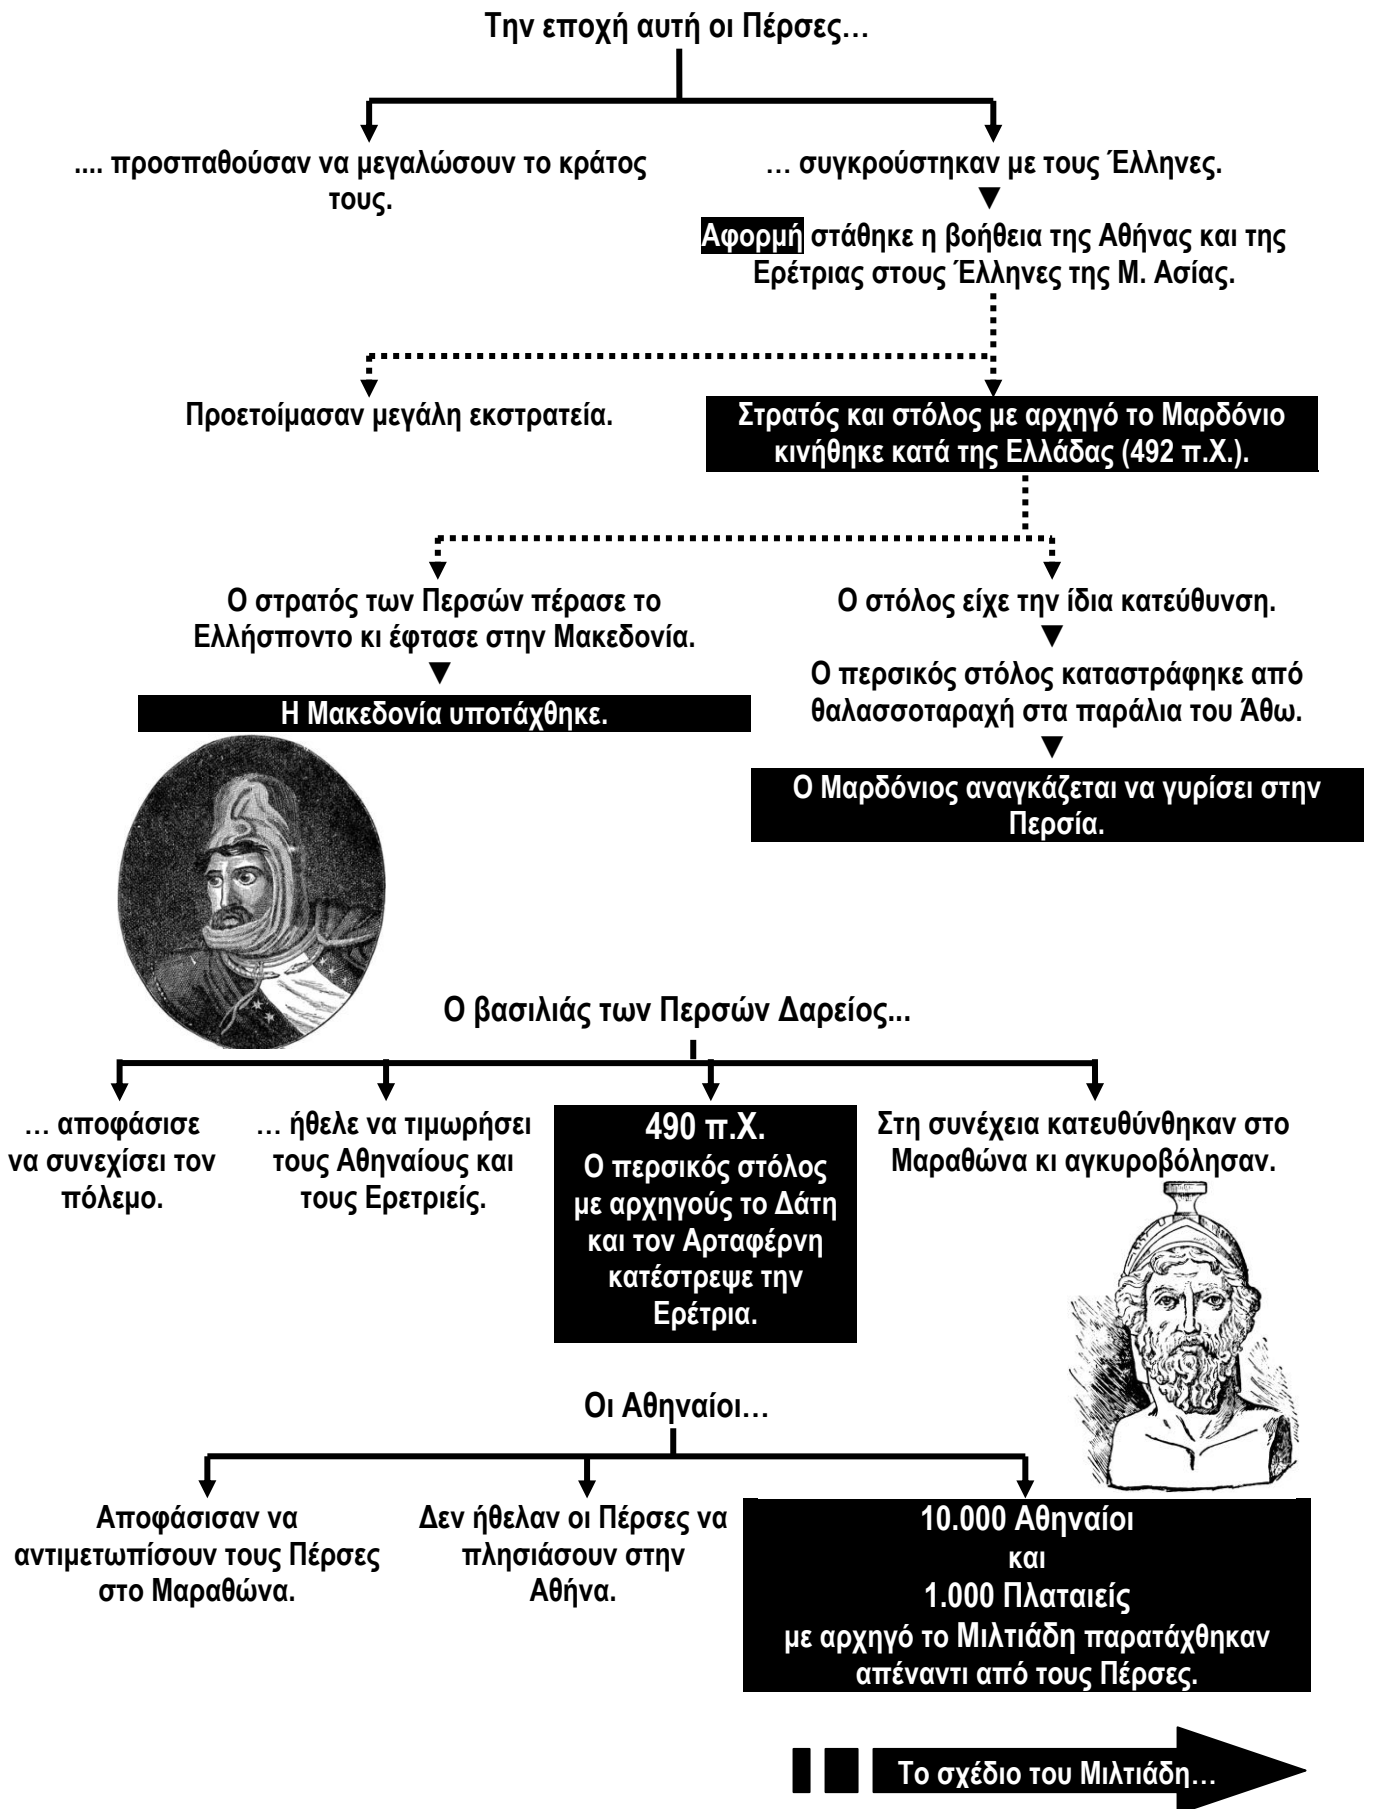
Την εποχή αυτή οι Πέρσες…

.... προσπαθούσαν να μεγαλώσουν το κράτος τους.

… συγκρούστηκαν με τους Έλληνες.

Αφορμή στάθηκε η βοήθεια της Αθήνας και της Ερέτριας στους Έλληνες της Μ. Ασίας.

Προετοίμασαν μεγάλη εκστρατεία.

Στρατός και στόλος με αρχηγό το Μαρδόνιο κινήθηκε κατά της Ελλάδας (492 π.Χ.).

Ο στρατός των Περσών πέρασε το Ελλήσποντο κι έφτασε στην Μακεδονία.

Η Μακεδονία υποτάχθηκε.

Ο στόλος είχε την ίδια κατεύθυνση.

Ο περσικός στόλος καταστράφηκε από θαλασσοταραχή στα παράλια του Άθω.

Ο Μαρδόνιος αναγκάζεται να γυρίσει στην Περσία.

Ο βασιλιάς των Περσών Δαρείος...

… αποφάσισε να συνεχίσει τον πόλεμο.

… ήθελε να τιμωρήσει τους Αθηναίους και τους Ερετριείς.

490 π.Χ.
Ο περσικός στόλος με αρχηγούς το Δάτη και τον Αρταφέρνη κατέστρεψε την Ερέτρια.

Στη συνέχεια κατευθύνθηκαν στο Μαραθώνα κι αγκυροβόλησαν.

Οι Αθηναίοι…

Αποφάσισαν να αντιμετωπίσουν τους Πέρσες στο Μαραθώνα.

Δεν ήθελαν οι Πέρσες να πλησιάσουν στην Αθήνα.

10.000 Αθηναίοι
και
1.000 Πλαταιείς
με αρχηγό το Μιλτιάδη παρατάχθηκαν απέναντι από τους Πέρσες.

Το σχέδιο του Μιλτιάδη…